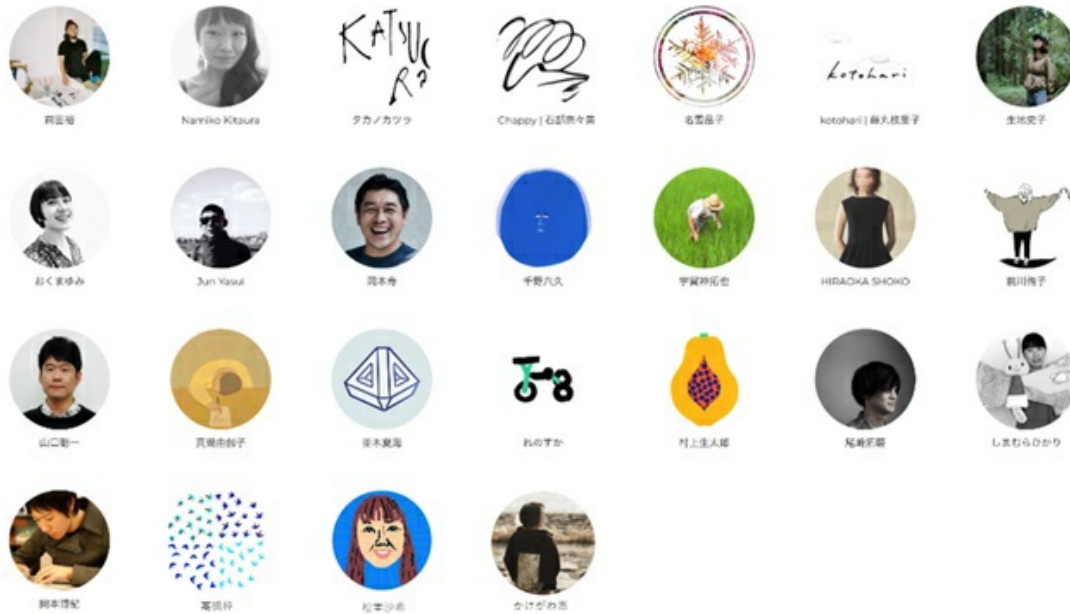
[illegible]

Namiko Kitaura

KATSU
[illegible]
タカノカツラ

Chappy | 石該奈々美

名雪晶子

kotohari
kotohari | 鈴丸枝里子

生地史子

おくまゆみ

Jun Yasui

岡本舟

千野六久

宇賀神拓也

HIRAOKA SHOKO

前川梅子

山口聡一

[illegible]

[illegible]

れのすか

村上圭太郎

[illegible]

しまむらひかり

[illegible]

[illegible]

松宮沙希

かけがわ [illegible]